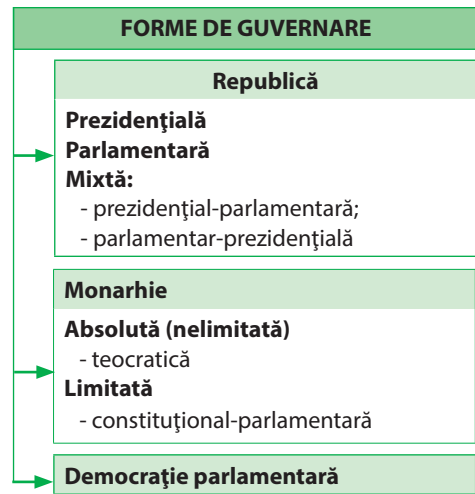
FORME DE GUVERNARE

Republică

Prezidenţială
Parlamentară
Mixtă:
- prezidenţial-parlamentară;
- parlamentar-prezidenţială

Monarhie

Absolută (nelimitată)
- teocratică
Limitată
- constituţional-parlamentară

Democraţie parlamentară